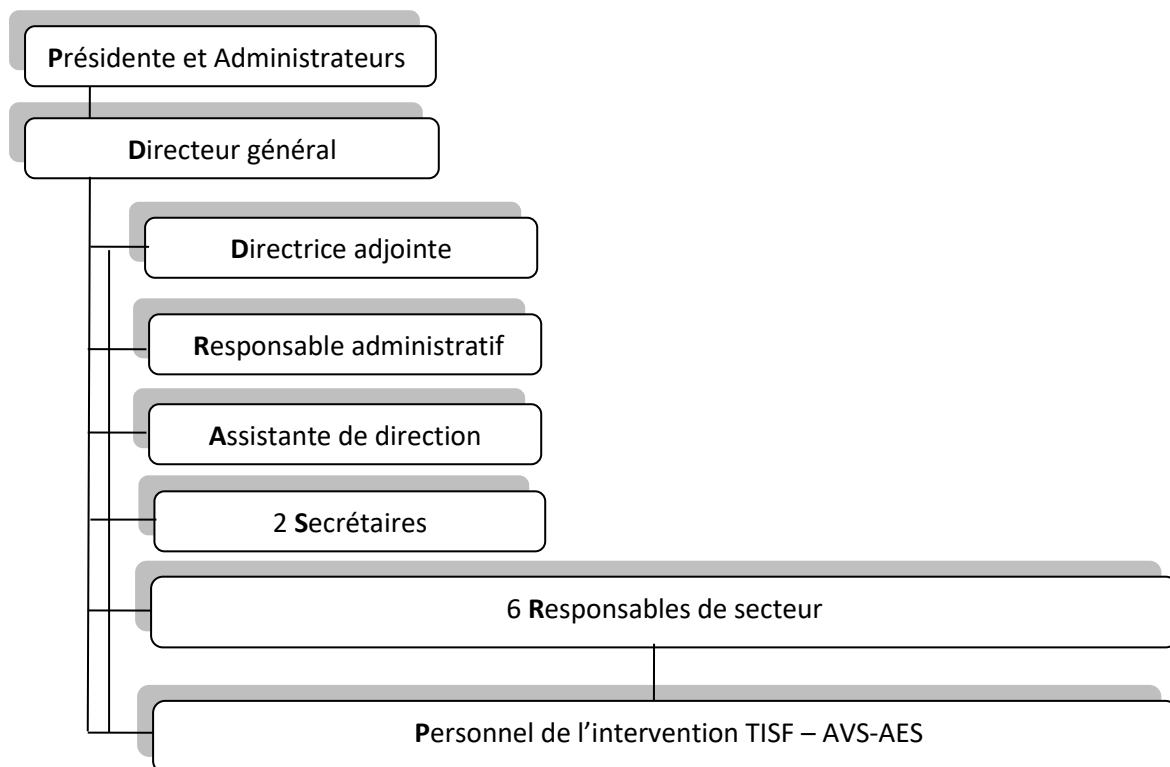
Présidente et Administrateurs

Directeur général

Directrice adjointe

Responsable administratif

Assistante de direction

2 Secrétaires

6 Responsables de secteur

Personnel de l’intervention TISF – AVS-AES